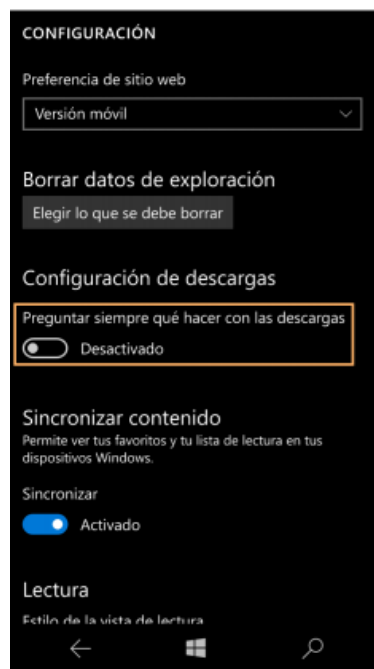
CONFIGURACIÓN

Preferencia de sitio web

Versión móvil

Borrar datos de exploración

Elegir lo que se debe borrar

Configuración de descargas

Preguntar siempre qué hacer con las descargas

Desactivado

Sincronizar contenido

Permite ver tus favoritos y tu lista de lectura en tus dispositivos Windows.

Sincronizar

Activado

Lectura

Estilo de la vista de lectura